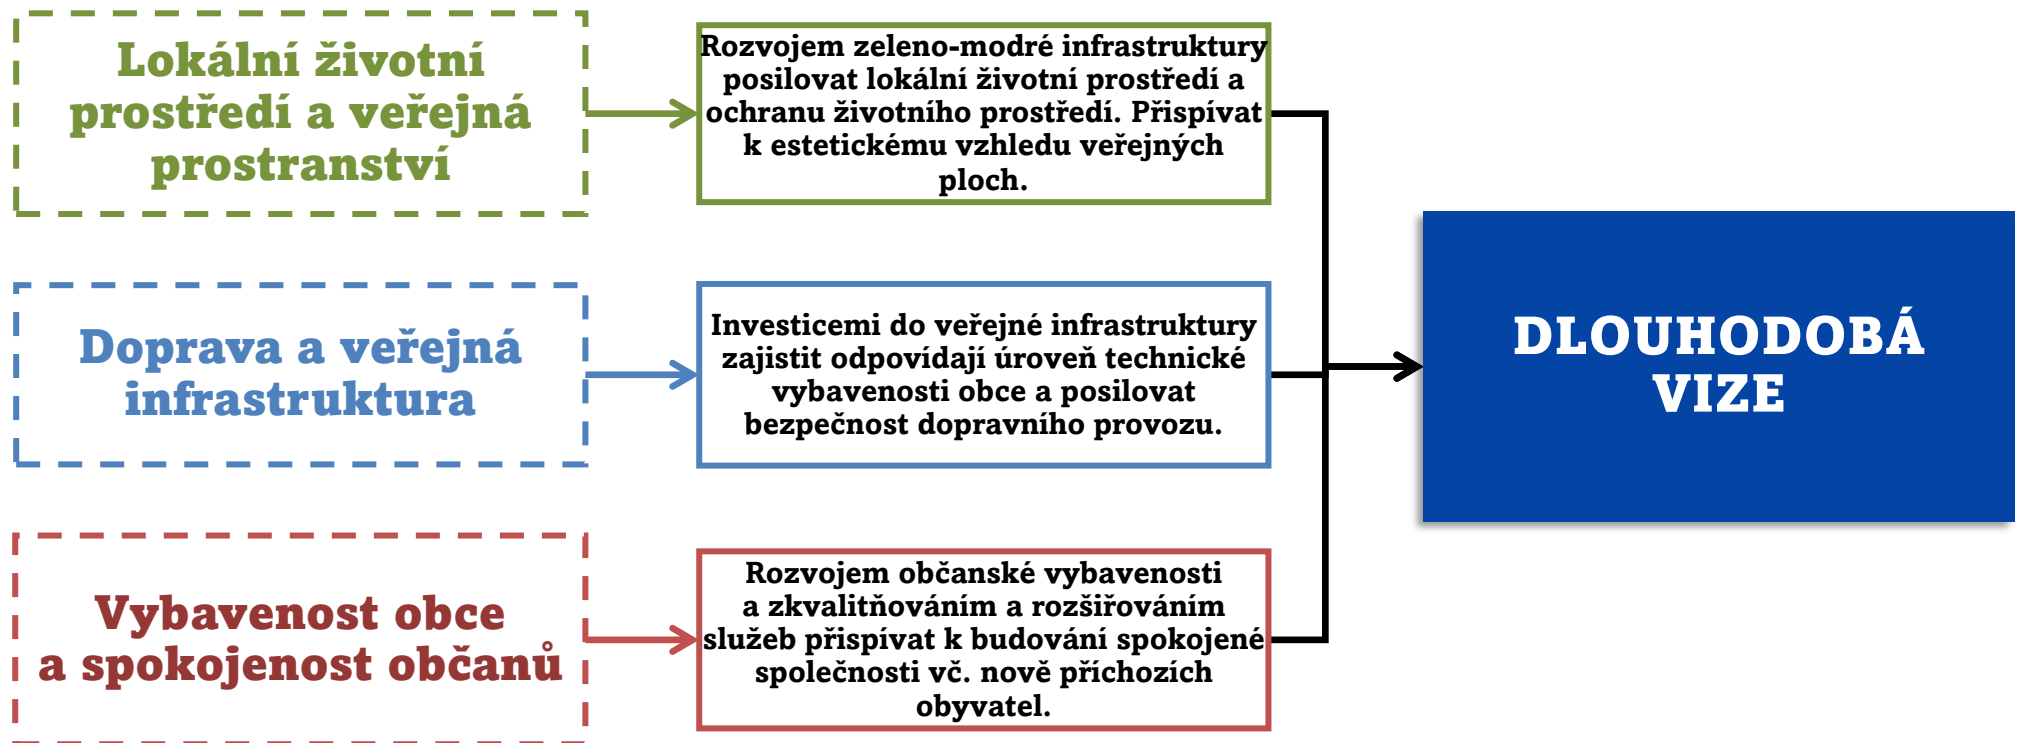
Lokální životní prostředí a veřejná prostranství

Rozvojem zeleno-modré infrastruktury posilovat lokální životní prostředí a ochranu životního prostředí. Přispívat k estetickému vzhledu veřejných ploch.

Doprava a veřejná infrastruktura

Investicemi do veřejné infrastruktury zajistit odpovídají úroveň technické vybavenosti obce a posilovat bezpečnost dopravního provozu.

Vybavenost obce a spokojenost občanů

Rozvojem občanské vybavenosti a zkvalitňováním a rozšiřováním služeb přispívat k budování spokojené společnosti vč. nově příchozích obyvatel.

DLOUHODOBÁ VIZE